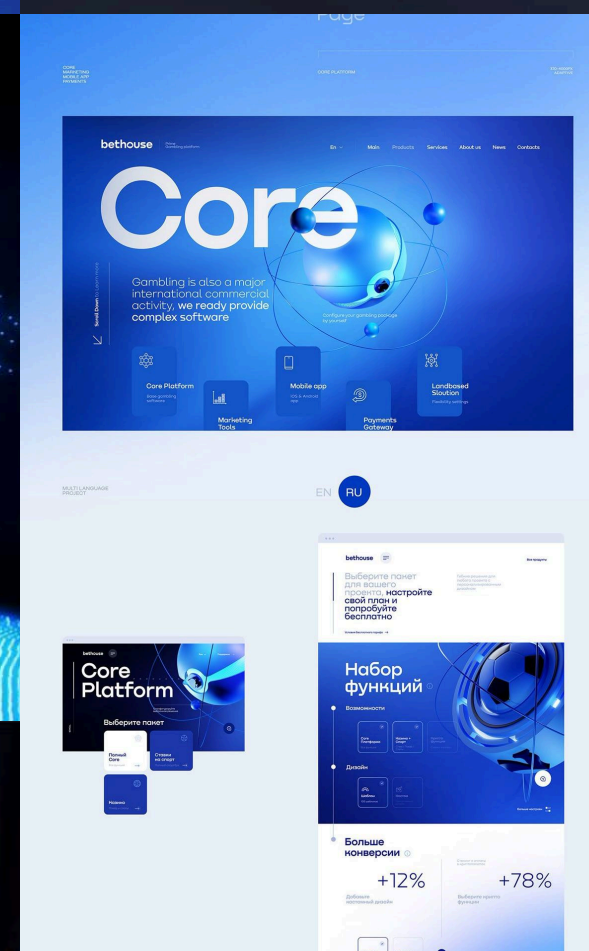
Page

CORE
MARKETING
MOBILE APP
PAYMENTS

CORE PLATFORM

bethouse

En

Main Products Services About us News Contacts

Core

Scroll Down

Gambling is also a major international commercial activity, we ready provide complex software

Configure your gambling package by yourself

Core Platform

Marketing Tools

Mobile app

Payments Gateway

Landbased Slouton

MULTI LANGUAGE PROJECT

EN RU

bethouse

Core Platform

Выберите пакет

Полный Core

Ставки на спорт

Казино

bethouse

Выберите пакет для вашего проекта, настройте свой план и попробуйте бесплатно

Набор функций

Возможности

Дизайн

Больше конверсии

+12%

+78%